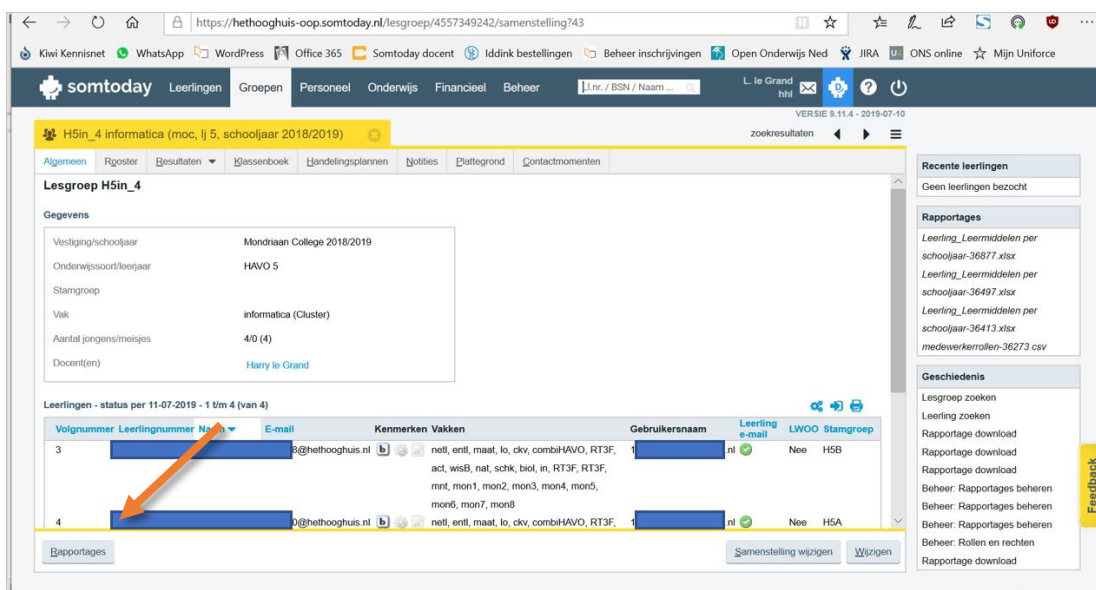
https://hethooghuis-oop.somtoday.nl/lesgroep/4557349242/samenstelling?43

Kiwi Kennisnet WhatsApp WordPress Office 365 Somtoday docent Iddink bestellingen Beheer inschrijvingen Open Onderwijs Ned JIRA ONS online Mijn Uniforce

somtoday Leerlingen Groepen Personeel Onderwijs Financieel Beheer Llnr. / BSN / Naam ... L. le Grand hhl

VERSIE 9.11.4 - 2019-07-10

H5in_4 informatica (moc, lj 5, schooljaar 2018/2019)

zoekresultaten

Algemeen Rooster Resultaten Klassenboek Handelingsplannen Notities Plattegrond Contactmomenten

Lesgroep H5in_4

Gegevens

| | |
|---|---|
| Vestiging/schooljaar | Mondriaan College 2018/2019 |
| Onderwijssoort/leerjaar | HAVO 5 |
| Stamgroep | |
| Vak | informatica (Cluster) |
| Aantal jongens/meisjes | 4/0 (4) |
| Docent(en) | Harry le Grand |

Leerlingen - status per 11-07-2019 - 1 t/m 4 (van 4)

| Volgnummer | Leerlingnummer | Naam | E-mail | Kenmerken | Vakken | Gebruikersnaam | Leerling e-mail | LWOO | Stamgroep |
|---|---|---|---|---|---|---|---|---|---|
| 3 | | | 8@hethooghuis.nl | b | netl, entl, maat, lo, ckv, combiHAVO, RT3F, act, wisB, nat, schk, biol, in, RT3F, RT3F, mnt, mon1, mon2, mon3, mon4, mon5, mon6, mon7, mon8 | 1 | .nl | Nee | H5B |
| 4 | | | 0@hethooghuis.nl | b | netl, entl, maat, lo, ckv, combiHAVO, RT3F, | 1 | .nl | Nee | H5A |

Rapportages

Samenstelling wijzigen Wijzigen

Recente leerlingen
Geen leerlingen bezocht

Rapportages
Leerling_Leermiddelen per schooljaar-36877.xlsx
Leerling_Leermiddelen per schooljaar-36497.xlsx
Leerling_Leermiddelen per schooljaar-36413.xlsx
medewerkerrollen-36273.csv

Geschiedenis
Lesgroep zoeken
Leerling zoeken
Rapportage download
Rapportage download
Rapportage download
Beheer: Rapportages beheren
Beheer: Rapportages beheren
Beheer: Rapportages beheren
Beheer: Rollen en rechten
Rapportage download

Feedback